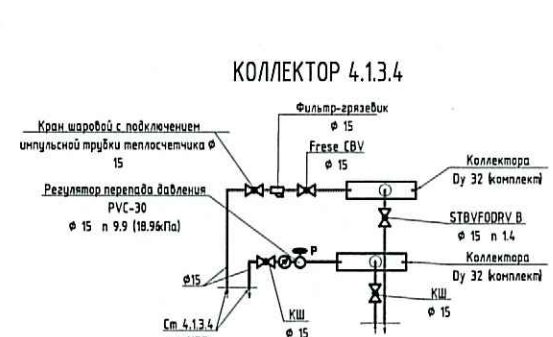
КОЛЛЕКТОР 4.1.3.4

Фильтр-грязевик
ф 15

Кран шаровой с подключением импульсной трубки теплосчетчика ф 15

Frese CBV
ф 15

Коллектора
Dy 32 (комплект)

Регулятор перепада давления
PVC-30
ф 15 п 9.9 (18.96кПа)

P

STBYFODRV B
ф 15 п 1.4

Коллектора
Dy 32 (комплект)

ф15

КШ
ф 15

КШ
ф 15

Ст 4.1.3.4